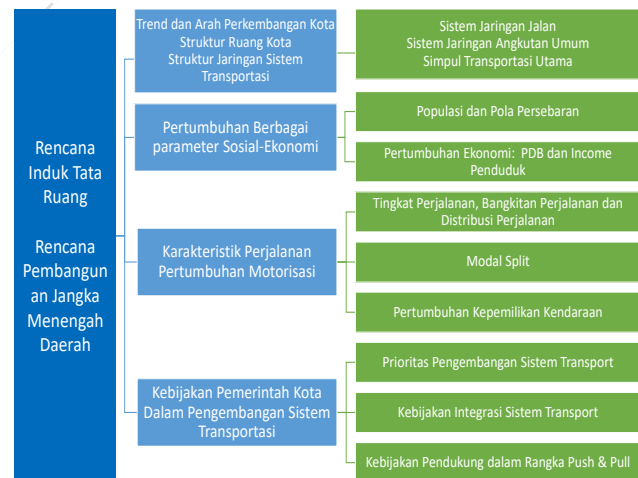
Rencana Induk Tata Ruang

Rencana Pembangunan Jangka Menengah Daerah

Trend dan Arah Perkembangan Kota
Struktur Ruang Kota
Struktur Jaringan Sistem Transportasi

Sistem Jaringan Jalan
Sistem Jaringan Angkutan Umum
Simpul Transportasi Utama

Pertumbuhan Berbagai parameter Sosial-Ekonomi

Populasi dan Pola Persebaran

Pertumbuhan Ekonomi: PDB dan Income Penduduk

Karakteristik Perjalanan Pertumbuhan Motorisasi

Tingkat Perjalanan, Bangkitan Perjalanan dan Distribusi Perjalanan

Modal Split

Pertumbuhan Kepemilikan Kendaraan

Kebijakan Pemerintah Kota Dalam Pengembangan Sistem Transportasi

Prioritas Pengembangan Sistem Transport

Kebijakan Integrasi Sistem Transport

Kebijakan Pendukung dalam Rangka Push & Pull